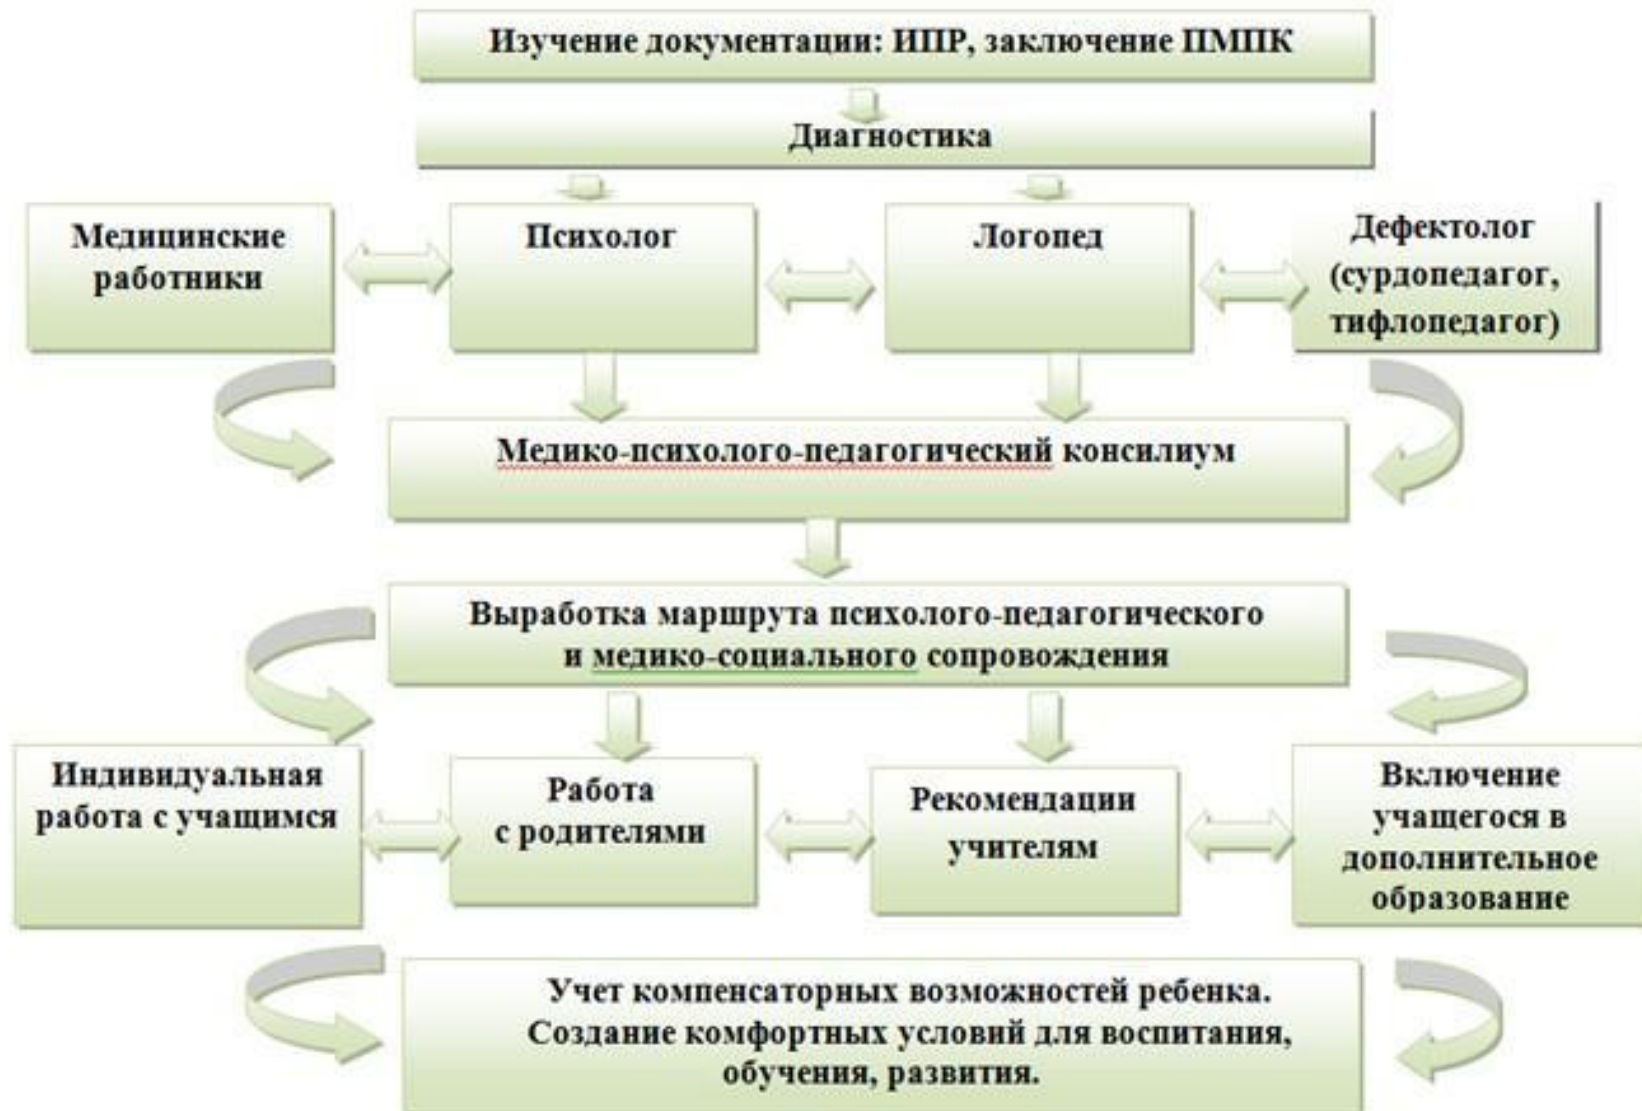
Изучение документации: ИПР, заключение ПМПК

Диагностика

Медицинские работники

Психолог

Логопед

Дефектолог (сурдопедагог, тифлопедагог)

Медико-психолого-педагогический консилиум

Выработка маршрута психолого-педагогического и медико-социального сопровождения

Индивидуальная работа с учащимся

Работа с родителями

Рекомендации учителям

Включение учащегося в дополнительное образование

Учет компенсаторных возможностей ребенка. Создание комфортных условий для воспитания, обучения, развития.